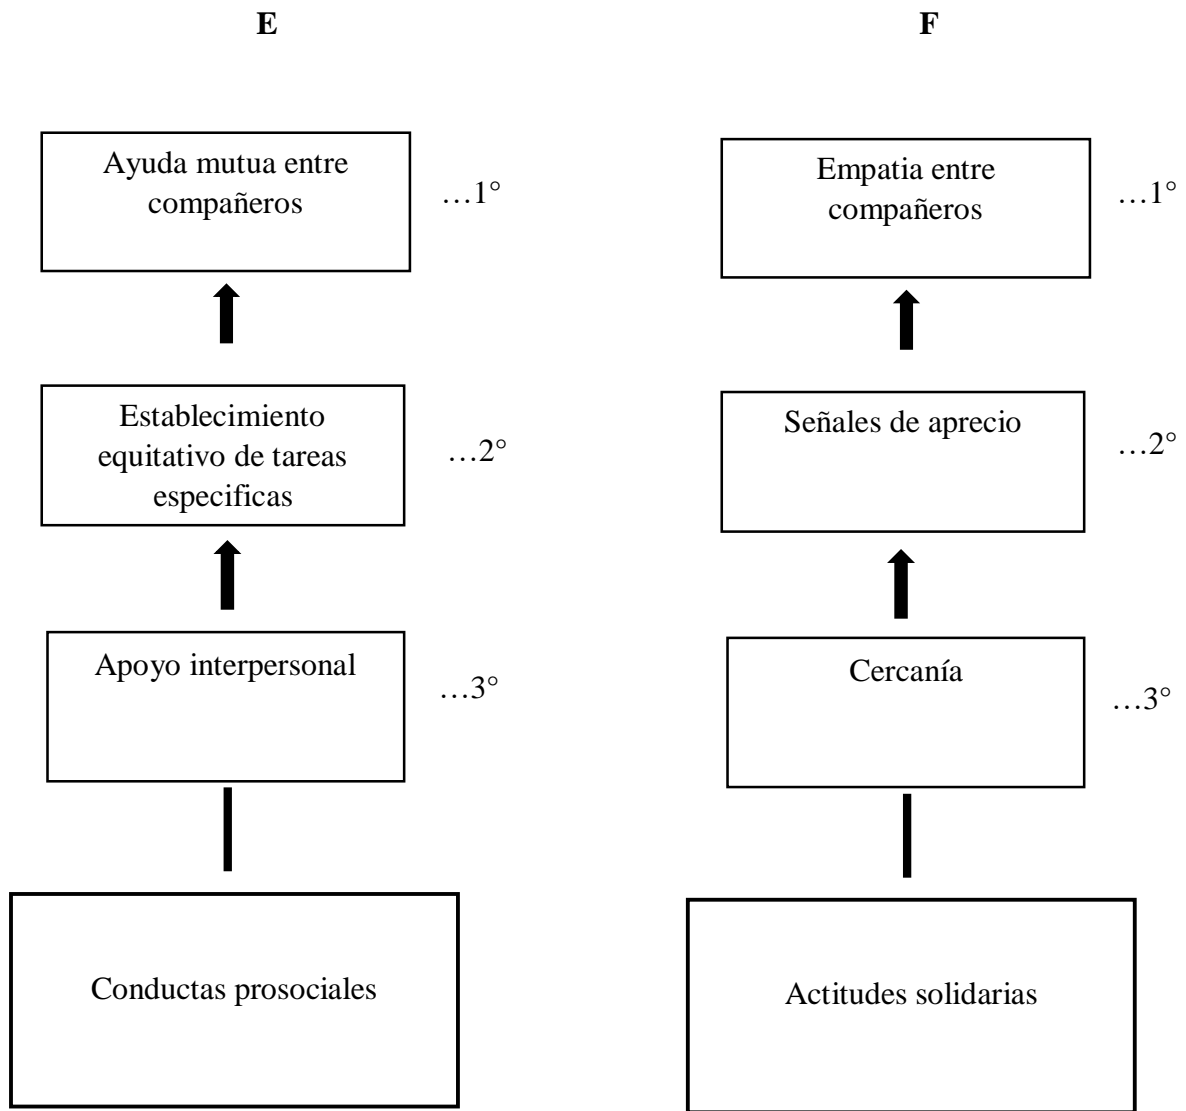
E

Ayuda mutua entre compañeros

…1°

Establecimiento equitativo de tareas especificas

…2°

Apoyo interpersonal

…3°

Conductas prosociales

F

Empatia entre compañeros

…1°

Señales de aprecio

…2°

Cercanía

…3°

Actitudes solidarias